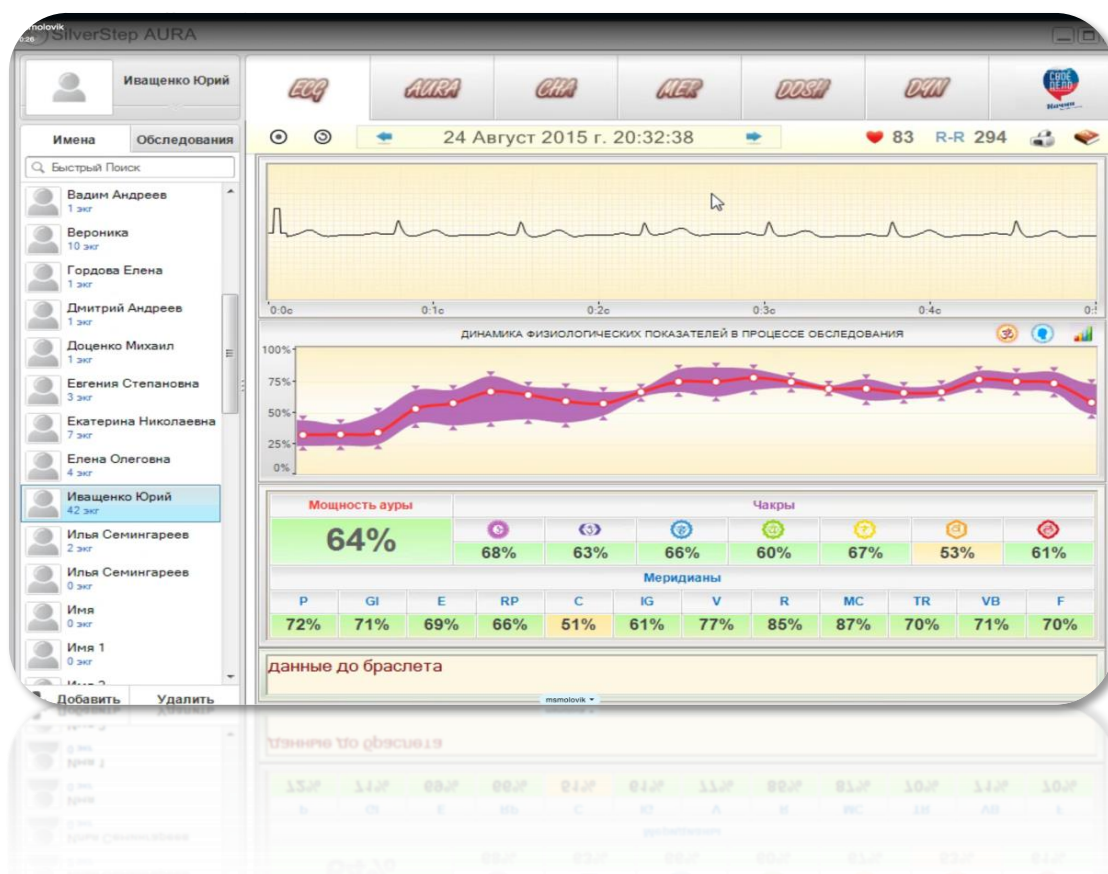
msmolovik
0:26 SilverStep AURA

Иващенко Юрий

ECG AURA CHA MER DOSH DYN

Своё дело
Начни

Имена Обследования

Быстрый Поиск

Вадим Андреев
1 экг
Вероника
10 экг
Гордова Елена
1 экг
Дмитрий Андреев
1 экг
Доценко Михаил
1 экг
Евгения Степановна
3 экг
Екатерина Николаевна
7 экг
Елена Олеговна
4 экг
Иващенко Юрий
42 экг
Илья Семингареев
2 экг
Илья Семингареев
0 экг
Имя
0 экг
Имя 1
0 экг

Добавить Удалить

24 Август 2015 г. 20:32:38

83 R-R 294

0:0с 0:1с 0:2с 0:3с 0:4с 0:

ДИНАМИКА ФИЗИОЛОГИЧЕСКИХ ПОКАЗАТЕЛЕЙ В ПРОЦЕССЕ ОБСЛЕДОВАНИЯ

100% 75% 50% 25% 0%

Мощность ауры
64%

Чакры

| 68% | 63% | 66% | 60% | 67% | 53% | 61% |
|---|---|---|---|---|---|---|

Меридианы

| P | GI | E | RP | C | IG | V | R | MC | TR | VB | F |
|---|---|---|---|---|---|---|---|---|---|---|---|
| 72% | 71% | 69% | 66% | 51% | 61% | 77% | 85% | 87% | 70% | 71% | 70% |

данные до браслета

msmolovik